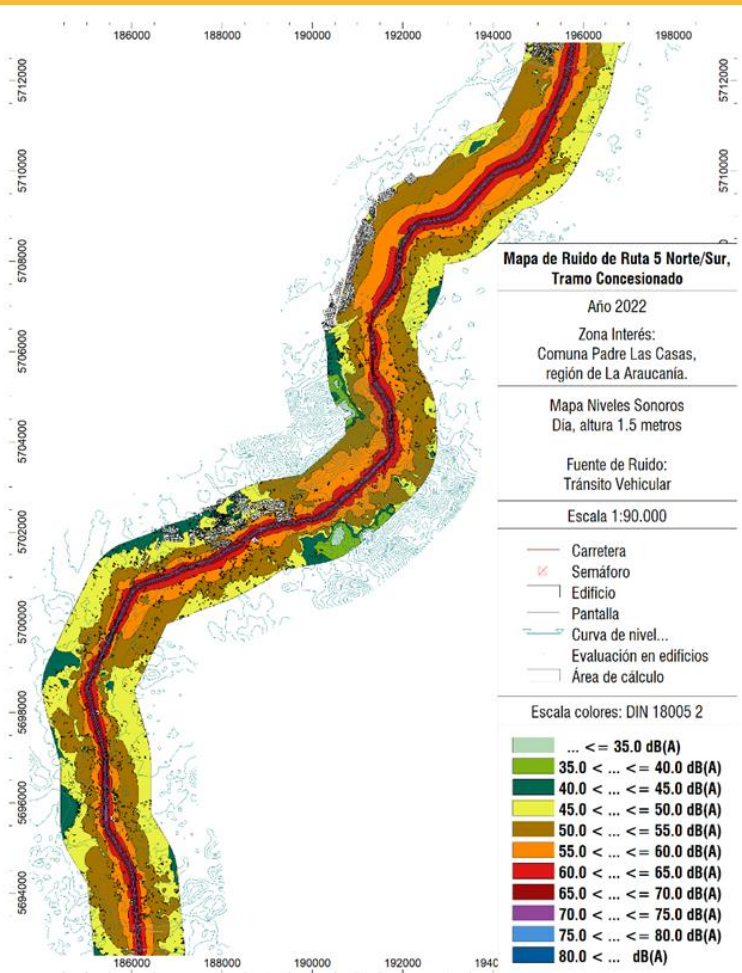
186000 188000 190000 192000 194000 196000 198000

5712000
5710000
5708000
5706000
5704000
5702000
5700000
5698000
5696000
5694000

5712000
5710000

Mapa de Ruido de Ruta 5 Norte/Sur, Tramo Concesionado

Año 2022

Zona Interés:
Comuna Padre Las Casas, región de La Araucanía.

Mapa Niveles Sonoros
Día, altura 1.5 metros

Fuente de Ruido:
Tránsito Vehicular

Escala 1:90.000

Carretera
Semáforo
Edificio
Pantalla
Curva de nivel...
Evaluación en edificios
Área de cálculo

Escala colores: DIN 18005 2

... <= 35.0 dB(A)
35.0 < ... <= 40.0 dB(A)
40.0 < ... <= 45.0 dB(A)
45.0 < ... <= 50.0 dB(A)
50.0 < ... <= 55.0 dB(A)
55.0 < ... <= 60.0 dB(A)
60.0 < ... <= 65.0 dB(A)
65.0 < ... <= 70.0 dB(A)
70.0 < ... <= 75.0 dB(A)
75.0 < ... <= 80.0 dB(A)
80.0 < ... dB(A)

186000 188000 190000 192000 1940